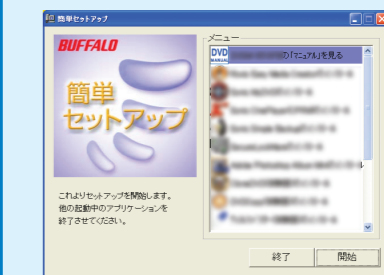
簡単セットアップ

BUFFALO

簡単
セットアップ

これよりセットアップを開始します。
他の起動中のアプリケーションを
終了させてください。

メニュー

DVD MANUAL

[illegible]の「マニュアル」を見る

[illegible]

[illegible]

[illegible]

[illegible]

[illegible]

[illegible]

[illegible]

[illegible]

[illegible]

終了

開始